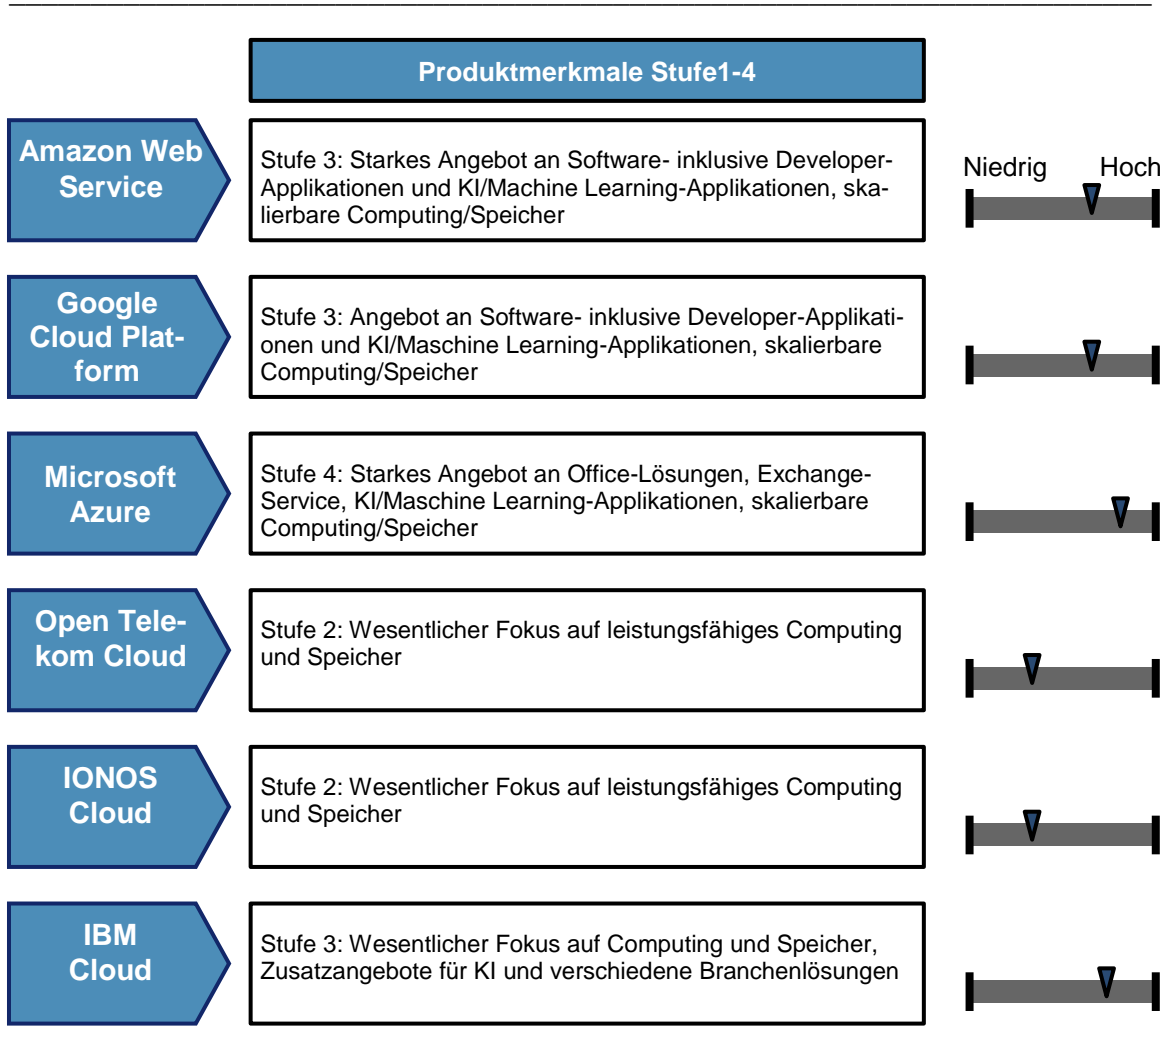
Produktmerkmale Stufe1-4

Amazon Web Service

Stufe 3: Starkes Angebot an Software- inklusive Developer-Applikationen und KI/Machine Learning-Applikationen, skalierbare Computing/Speicher

Niedrig Hoch

Google Cloud Platform

Stufe 3: Angebot an Software- inklusive Developer-Applikationen und KI/Maschine Learning-Applikationen, skalierbare Computing/Speicher

Microsoft Azure

Stufe 4: Starkes Angebot an Office-Lösungen, Exchange-Service, KI/Maschine Learning-Applikationen, skalierbare Computing/Speicher

Open Telekom Cloud

Stufe 2: Wesentlicher Fokus auf leistungsfähiges Computing und Speicher

IONOS Cloud

Stufe 2: Wesentlicher Fokus auf leistungsfähiges Computing und Speicher

IBM Cloud

Stufe 3: Wesentlicher Fokus auf Computing und Speicher, Zusatzangebote für KI und verschiedene Branchenlösungen